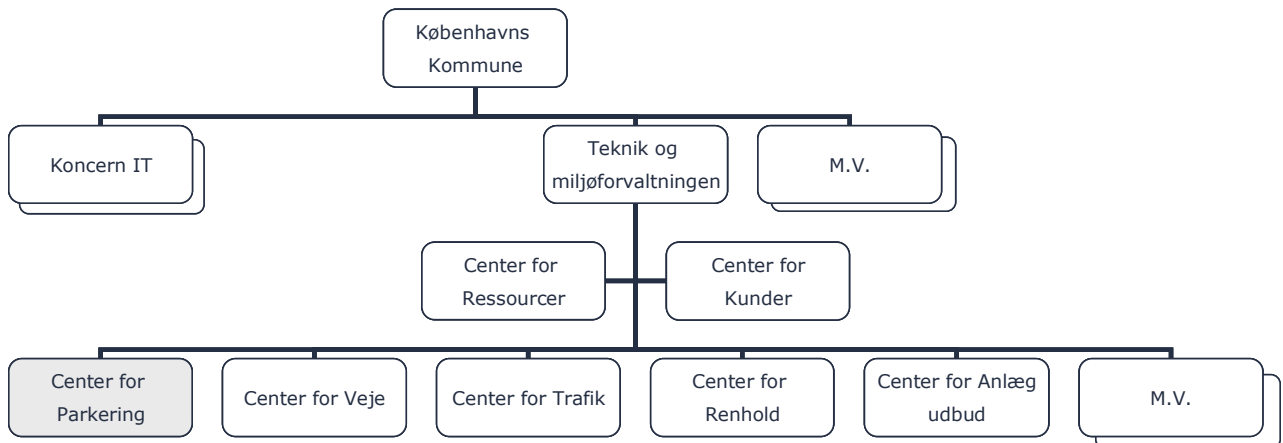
Københavns Kommune

Koncern IT

Teknik og miljøforvaltningen

M.V.

Center for Ressourcer

Center for Kunder

Center for Parkering

Center for Veje

Center for Trafik

Center for Renhold

Center for Anlæg udbud

M.V.